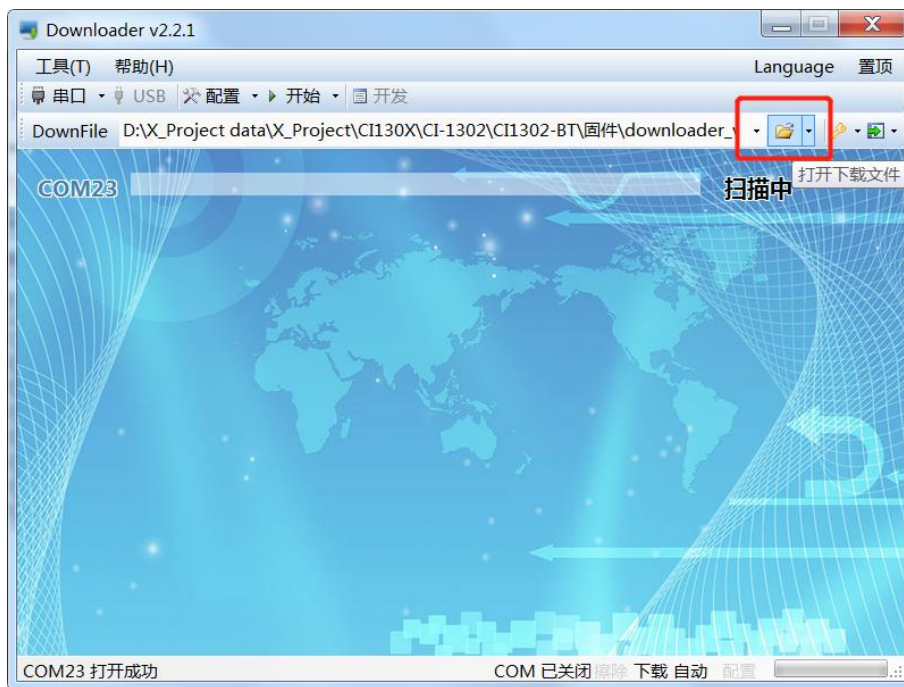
Downloader v2.2.1

工具(T) 帮助(H) Language 置顶

串口 USB 配置 开始 开发

DownFile D:\X_Project data\X_Project\CI130X\CI-1302\CI1302-BT\固件\downloader_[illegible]

打开下载文件

COM23

扫描中

COM23 打开成功 COM 已关闭 擦除 下载 自动 配置